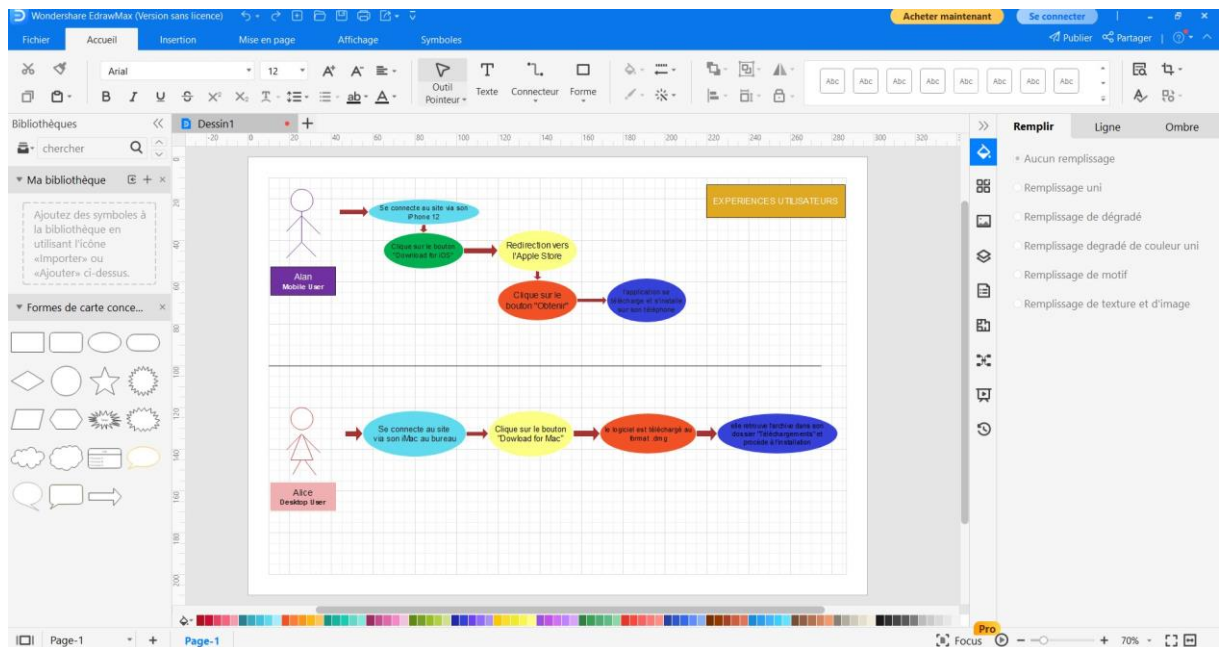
Wondershare EdrawMax (Version sans licence)

Acheter maintenant

Se connecter

Fichier Accueil Insertion Mise en page Affichage Symboles

Publier Partager

Arial 12

Outil Pointeur

Texte Connecteur Forme

Abc Abc Abc Abc Abc Abc Abc Abc

Bibliothèques

chercher

Ma bibliothèque

Ajoutez des symboles à la bibliothèque en utilisant l'icône «Importer» ou «Ajouter» ci-dessus.

Formes de carte conce...

Dessin1

Remplir Ligne Ombre

Aucun remplissage

Remplissage uni

Remplissage de dégradé

Remplissage degradé de couleur uni

Remplissage de motif

Remplissage de texture et d'image

EXPERIENCES UTILISATEURS

Alan
Mobile User

Se connecte au site via son iPhone 12

Clique sur le bouton "Dowload for iOS"

Redirection vers l'Apple Store

Clique sur le bouton "Obtenir"

l'application se télécharge et s'installe sur son téléphone

Alice
Desktop User

Se connecte au site via son iMac au bureau

Clique sur le bouton "Dowload for Mac"

le logiciel est téléchargé au format .dmg

elle retrouve l'archive dans son dossier "Téléchargements" et procède à l'installation

Page-1 Page-1

Focus 70%

Pro